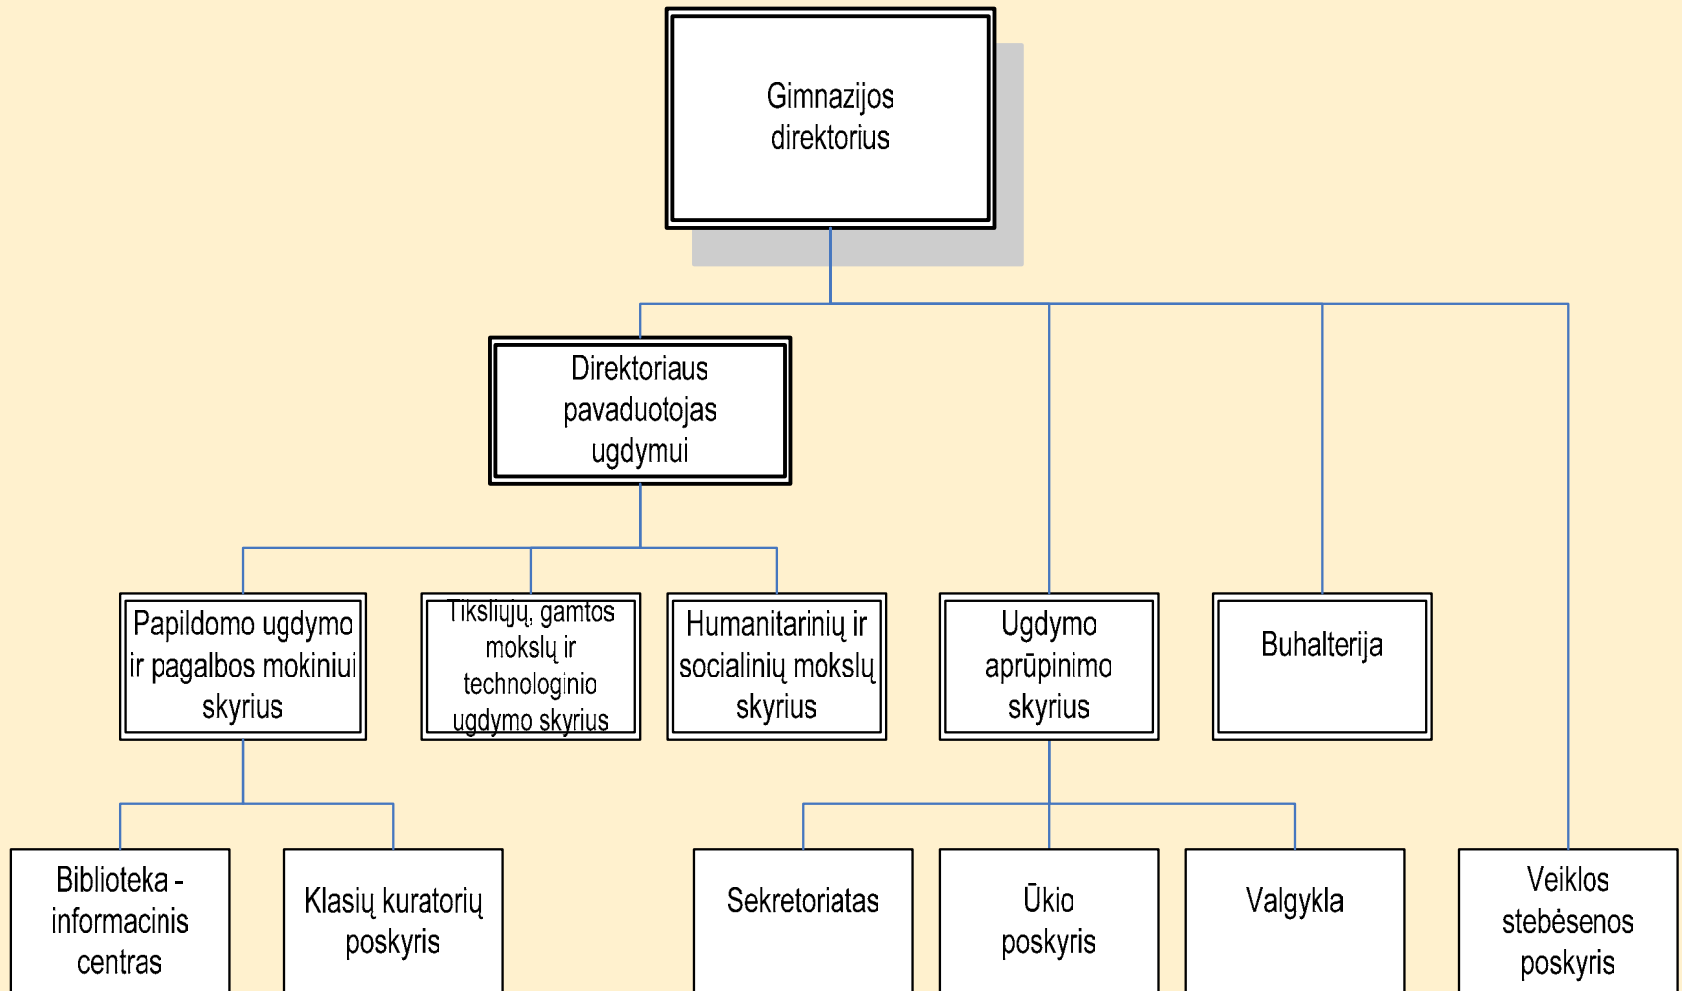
Gimnazijos direktorius

Direktoriaus pavaduotojas ugdymui

Papildomo ugdymo ir pagalbos mokiniui skyrius

Tikslių, gamtos mokslų ir technologinio ugdymo skyrius

Humanitarinių ir socialinių mokslų skyrius

Ugdymo aprūpinimo skyrius

Buhalterija

Biblioteka - informacinis centras

Klasių kuratorių poskyris

Sekretoriatas

Ūkio poskyris

Valgykla

Veiklos stebėsenos poskyris